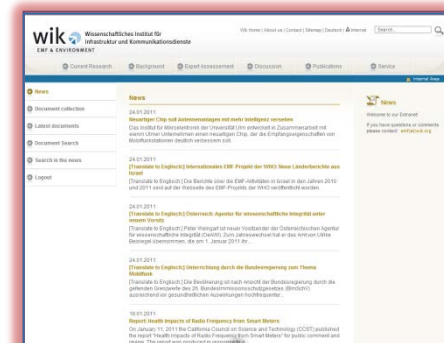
wik Wissenschaftliches Institut für Infrastruktur und Kommunikationsdienste
EMF & ENVIRONMENT

Wik Home | About us | Contact | Sitemap | Deutsch | Internal Search...

Current Research | Background | Expert-Assessement | Discussion | Publications | Service

Internal Area

News
Document collection
Latest documents
Document Search
Search in the news
Logout

News

24.01.2011
Neuartiger Chip soll Antennenanlagen mit mehr Intelligenz versehen
Das Institut für Mikroelektronik der Universität Ulm entwickelt in Zusammenarbeit mit einem Unternehmen einen neuartigen Chip, der die Empfangseigenschaften von Mobilfunkstationen deutlich verbessern soll.

24.01.2011
[Translate to Englisch:] Internationales EMF-Projekt der WHO: Neue Länderberichte aus Israel
[Translate to Englisch:] Die Berichte über die EMF-Aktivitäten in Israel in den Jahren 2010 und 2011 sind auf der Webseite des EMF-Projekts der WHO veröffentlicht worden.

24.01.2011
[Translate to Englisch:] Österreich: Agentur für wissenschaftliche Integrität unter neuem Vorsitz
[Translate to Englisch:] Peter Weingart ist neuer Vorsitzender der Österreichischen Agentur für wissenschaftliche Integrität (ÖAWI). Zum Jahreswechsel hat er das Amt von Ulrike Beisiegel übernommen, die am 1. Januar 2011 ihr...

24.01.2011
[Translate to Englisch:] Unterrichtung durch die Bundesregierung zum Thema Mobilfunk
[Translate to Englisch:] Die Bundesregierung ist nach Ansicht der Bundesregierung durch die geltenden Grenzwerte der 26. Bundesimmissionsschutzgesetzes (BImSchV) ausreichend vor gesundheitlichen Auswirkungen hochfrequenter...

18.01.2011
Report: Health Impacts of Radio Frequency from Smart Meters
On January 11, 2011 the California Council on Science and Technology (CCST) published the report "Health Impacts of Radio Frequency from Smart Meters" for public comment and review. The report was produced in response to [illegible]

News
Welcome to our Extranet!
If you have questions or comments please contact: emf@wik.org